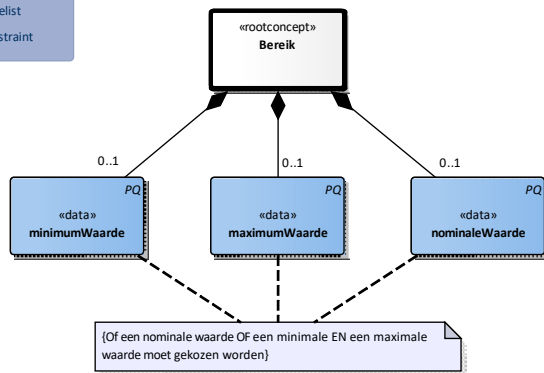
elist
straint

«rootconcept»
Bereik

0..1
PQ
«data»
minimumWaarde

0..1
PQ
«data»
maximumWaarde

0..1
PQ
«data»
nominaleWaarde

{Of een nominale waarde OF een minimale EN een maximale waarde moet gekozen worden}